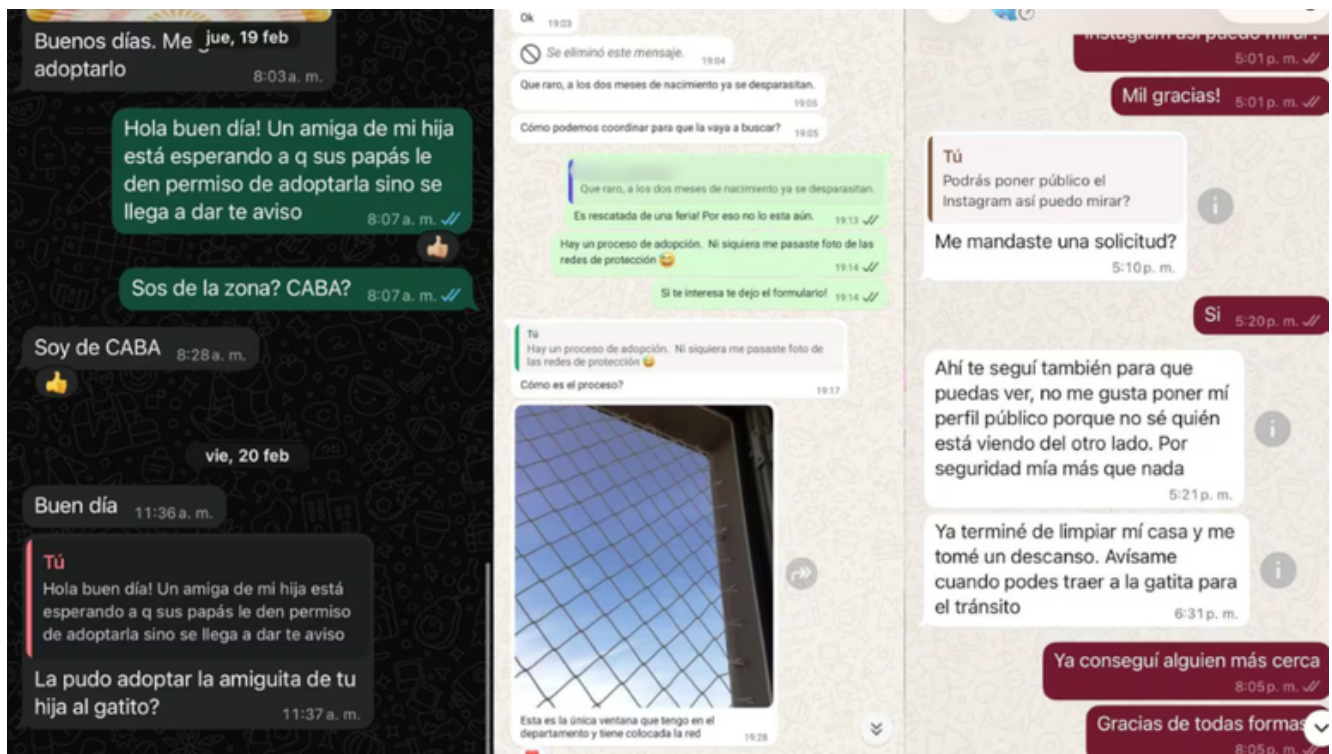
Buenos días. Me jue, 19 feb adoptarlo 8:03 a. m.

Hola buen día! Un amiga de mi hija está esperando a q sus papás le den permiso de adoptarla sino se llega a dar te aviso 8:07 a. m.

Sos de la zona? CABA? 8:07 a. m.

Soy de CABA 8:28 a. m.

vie, 20 feb

Buen día 11:36 a. m.

Tú
Hola buen día! Un amiga de mi hija está esperando a q sus papás le den permiso de adoptarla sino se llega a dar te aviso

La pudo adoptar la amiguita de tu hija al gatito? 11:37 a. m.

Ok 19:03

Se eliminó este mensaje. 19:04

Que raro, a los dos meses de nacimiento ya se desparasitan. 19:05

Cómo podemos coordinar para que la vaya a buscar? 19:05

Que raro, a los dos meses de nacimiento ya se desparasitan.
Es rescatada de una feria! Por eso no lo esta aún. 19:13

Hay un proceso de adopción. Ni siquiera me pasaste foto de las redes de protección 😅 19:14

Si te interesa te dejo el formulario! 19:14

Tú
Hay un proceso de adopción. Ni siquiera me pasaste foto de las redes de protección 😅
Cómo es el proceso? 19:17

Esta es la única ventana que tengo en el departamento y tiene colocada la red 19:28

Instagram así puedo mirar? 5:01 p. m.

Mil gracias! 5:01 p. m.

Tú
Podrás poner público el Instagram así puedo mirar?
Me mandaste una solicitud? 5:10 p. m.

Si 5:20 p. m.

Ahí te seguí también para que puedas ver, no me gusta poner mí perfil público porque no sé quién está viendo del otro lado. Por seguridad mía más que nada 5:21 p. m.

Ya terminé de limpiar mí casa y me tomé un descanso. Avísame cuando podes traer a la gatita para el tránsito 6:31 p. m.

Ya conseguí alguien más cerca 8:05 p. m.

Gracias de todas formas 8:05 p. m.